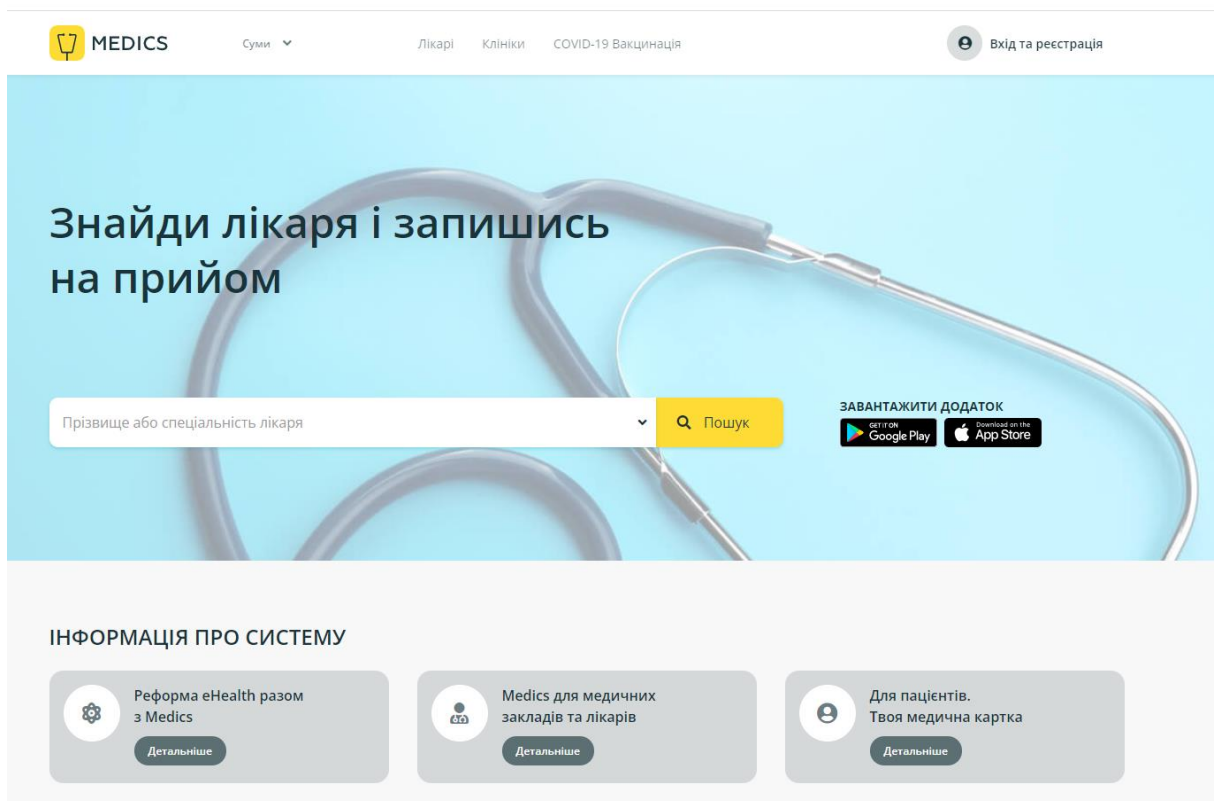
MEDICS

Суми

Лікарі Клініки COVID-19 Вакцинація

Вхід та реєстрація

Знайди лікаря і запишись на прийом

Прізвище або спеціальність лікаря

Пошук

ЗАВАНТАЖИТИ ДОДАТОК

GET IT ON Google Play

Download on the App Store

ІНФОРМАЦІЯ ПРО СИСТЕМУ

Реформа eHealth разом з Medics

Детальніше

Medics для медичних закладів та лікарів

Детальніше

Для пацієнтів. Твоя медична картка

Детальніше